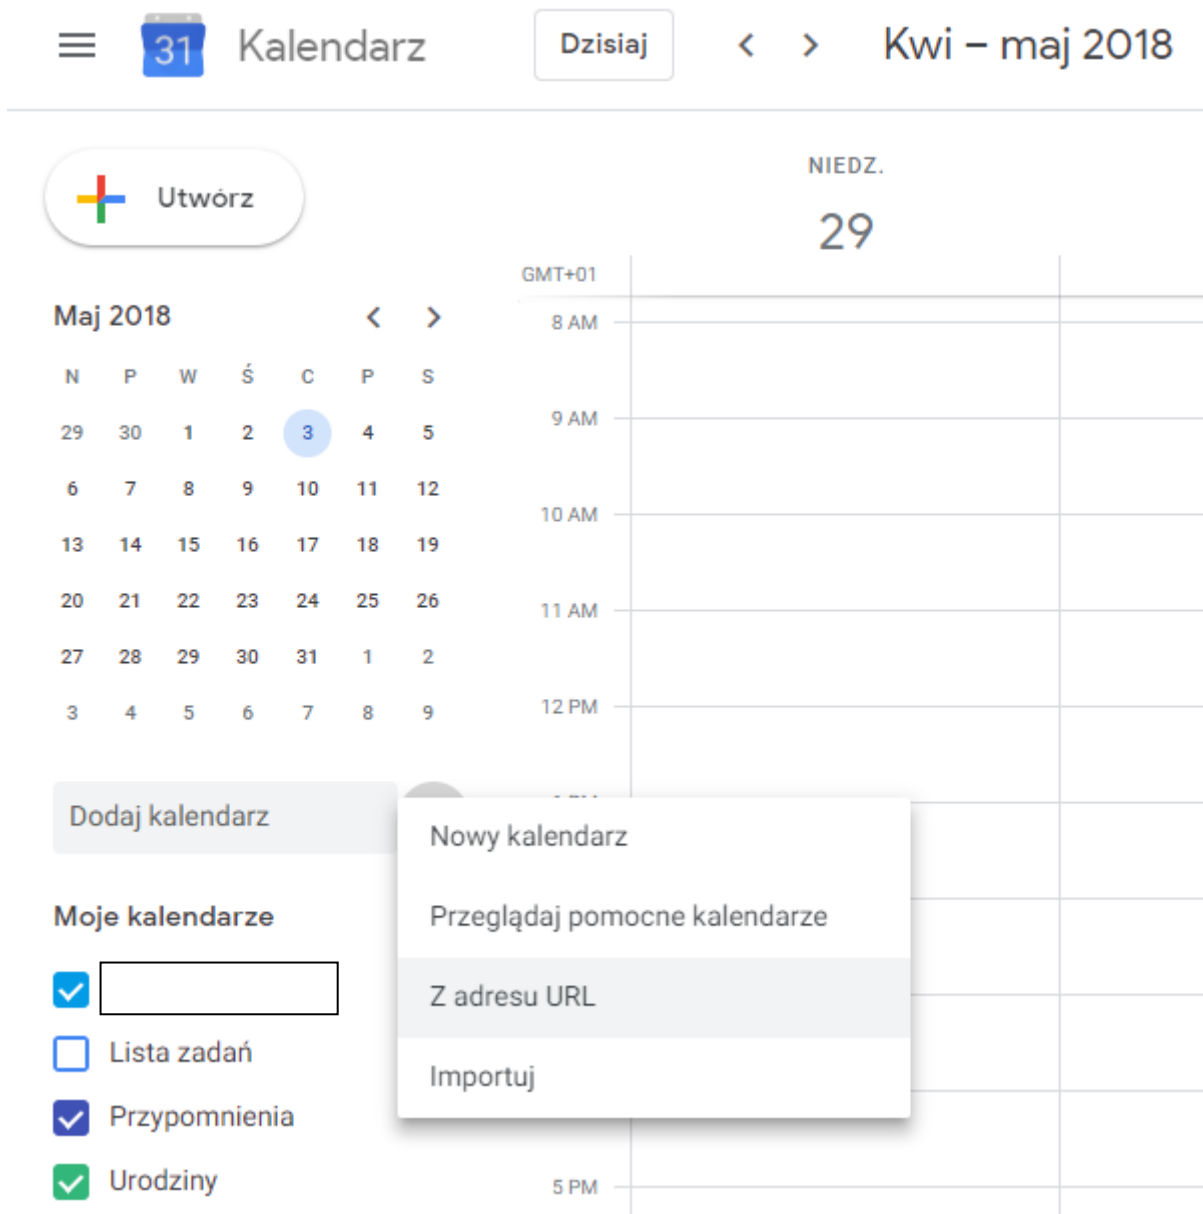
31 Kalendarz

Dzisiaj

Kwi – maj 2018

Utwórz

NIEDZ.

29

GMT+01

Maj 2018

| N | P | W | Ś | C | P | S |
|---|---|---|---|---|---|---|
| 29 | 30 | 1 | 2 | 3 | 4 | 5 |
| 6 | 7 | 8 | 9 | 10 | 11 | 12 |
| 13 | 14 | 15 | 16 | 17 | 18 | 19 |
| 20 | 21 | 22 | 23 | 24 | 25 | 26 |
| 27 | 28 | 29 | 30 | 31 | 1 | 2 |
| 3 | 4 | 5 | 6 | 7 | 8 | 9 |

8 AM

9 AM

10 AM

11 AM

12 PM

Dodaj kalendarz

Nowy kalendarz

Przeglądaj pomocne kalendarze

Z adresu URL

Importuj

Moje kalendarze

Lista zadań

Przypomnienia

Urodziny

5 PM